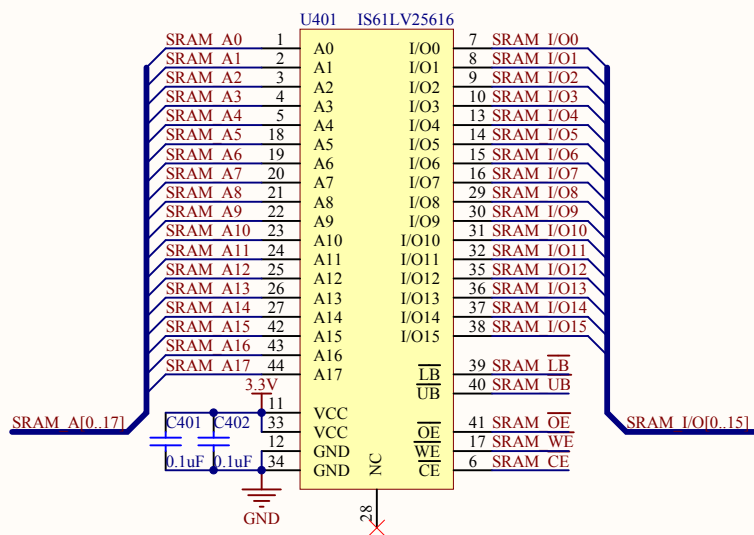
U401 IS61LV25616

SRAM_A0 1 A0
SRAM_A1 2 A1
SRAM_A2 3 A2
SRAM_A3 4 A3
SRAM_A4 5 A4
SRAM_A5 18 A5
SRAM_A6 19 A6
SRAM_A7 20 A7
SRAM_A8 21 A8
SRAM_A9 22 A9
SRAM_A10 23 A10
SRAM_A11 24 A11
SRAM_A12 25 A12
SRAM_A13 26 A13
SRAM_A14 27 A14
SRAM_A15 42 A15
SRAM_A16 43 A16
SRAM_A17 44 A17

I/O0 7 SRAM_I/O0
I/O1 8 SRAM_I/O1
I/O2 9 SRAM_I/O2
I/O3 10 SRAM_I/O3
I/O4 13 SRAM_I/O4
I/O5 14 SRAM_I/O5
I/O6 15 SRAM_I/O6
I/O7 16 SRAM_I/O7
I/O8 29 SRAM_I/O8
I/O9 30 SRAM_I/O9
I/O10 31 SRAM_I/O10
I/O11 32 SRAM_I/O11
I/O12 35 SRAM_I/O12
I/O13 36 SRAM_I/O13
I/O14 37 SRAM_I/O14
I/O15 38 SRAM_I/O15

$\overline{LB}$ 39 SRAM_$\overline{LB}$
$\overline{UB}$ 40 SRAM_UB

3.3V
11 VCC
33 VCC
12 GND
34 GND

$\overline{OE}$ 41 SRAM_$\overline{OE}$
$\overline{WE}$ 17 SRAM_WE
$\overline{CE}$ 6 SRAM_CE

NC
28

SRAM_A[0..17]
SRAM_I/O[0..15]

C401 C402
0.1uF 0.1uF
GND